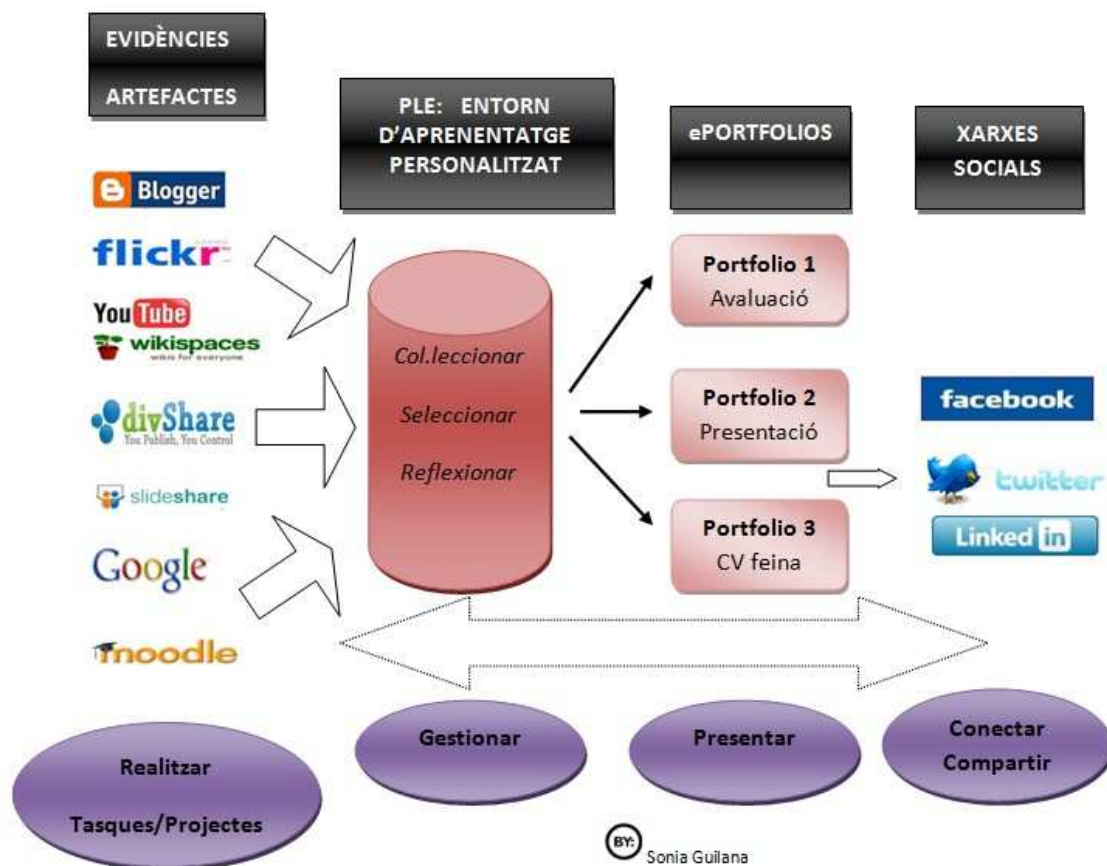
EVIDÈNCIES

ARTEFACTES

PLE: ENTORN D'APRENENTATGE PERSONALITZAT

ePORTFOLIOS

XARXES SOCIALS

Blogger

flickr

YouTube

wikispaces
wikis for everyone

divShare
You Publish, You Control

slideshare

Google

moodle

Col.leccionar

Seleccionar

Reflexionar

Portfolio 1
Avaluació

Portfolio 2
Presentació

Portfolio 3
CV feina

facebook

twitter

Linked in

Realitzar

Tasques/Projectes

Gestionar

Presentar

Conectar
Compartir

BY:
Sonia Guilana